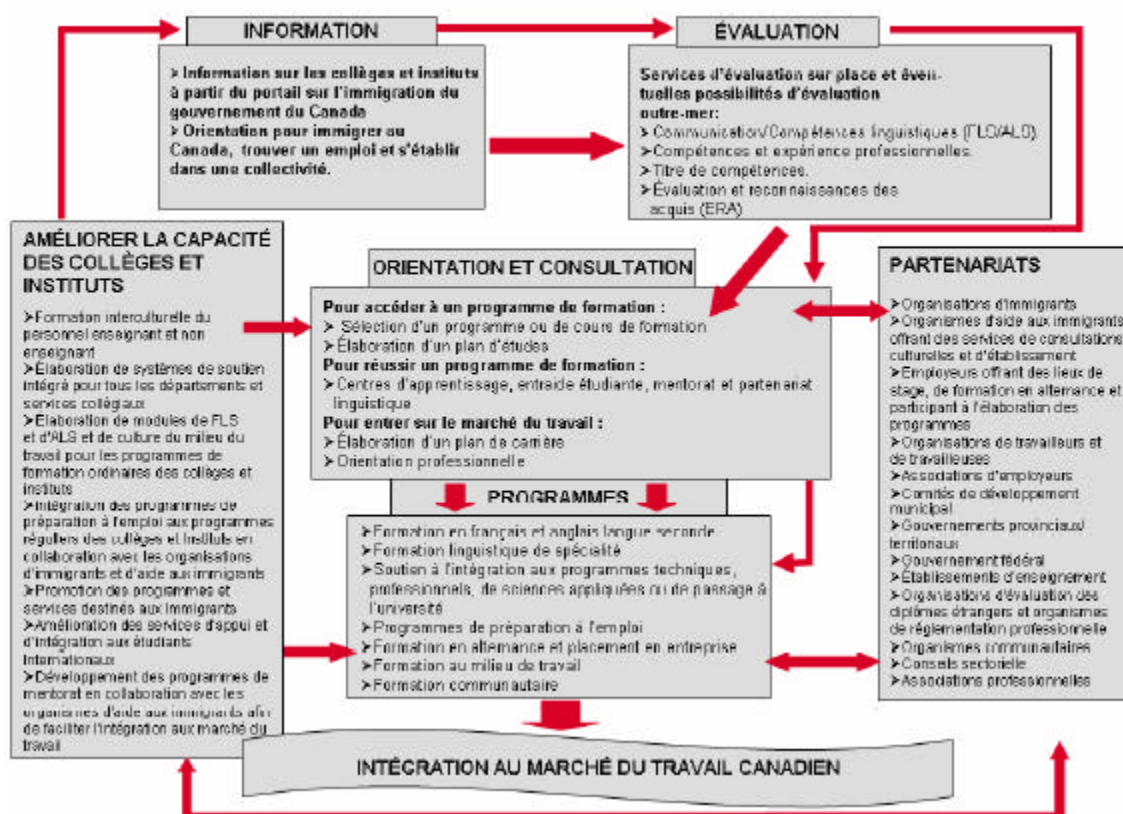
INFORMATION

➢ Information sur les collèges et instituts à partir du portail sur l'immigration du gouvernement du Canada
➢ Orientation pour immigrer au Canada, trouver un emploi et s'établir dans une collectivité.

ÉVALUATION

Services d'évaluation sur place et éventuelles possibilités d'évaluation outre-mer:
➢ Communication/Compétences linguistiques (FLS/ALS)
➢ Compétences et expérience professionnelles
➢ Titre de compétences
➢ Évaluation et reconnaissances des acquis (ERA)

AMÉLIORER LA CAPACITÉ DES COLLÈGES ET INSTITUTS

➢ Formation interculturelle du personnel enseignant et non enseignant
➢ Élaboration de systèmes de soutien intégré pour tous les départements et services collégiaux
➢ Élaboration de modules de FLS et d'ALS et de culture du milieu du travail pour les programmes de formation ordinaires des collèges et instituts
➢ Intégration des programmes de préparation à l'emploi aux programmes réguliers des collèges et instituts en collaboration avec les organisations d'immigrants et d'aide aux immigrants
➢ Promotion des programmes et services destinés aux immigrants
➢ Amélioration des services d'appui et d'intégration aux étudiants internationaux
➢ Développement des programmes de mentorat en collaboration avec les organismes d'aide aux immigrants afin de faciliter l'intégration aux marché du travail

ORIENTATION ET CONSULTATION

Pour accéder à un programme de formation :
➢ Sélection d'un programme ou de cours de formation
➢ Élaboration d'un plan d'études
Pour réussir un programme de formation :
➢ Centres d'apprentissage, entraide étudiante, mentorat et partenariat linguistique
Pour entrer sur le marché du travail :
➢ Élaboration d'un plan de carrière
➢ Orientation professionnelle

PARTENARIATS

➢ Organisations d'immigrants
➢ Organismes d'aide aux immigrants offrant des services de consultation culturelles et d'établissement
➢ Employeurs offrant des lieux de stage, de formation en alternance et participant à l'élaboration des programmes
➢ Organisations de travailleurs et de travailleuses
➢ Associations d'employeurs
➢ Comités de développement municipal
➢ Gouvernements provinciaux/ territoriaux
➢ Gouvernement fédéral
➢ Établissements d'enseignement
➢ Organisations d'évaluation des diplômes étrangers et organismes de réglementation professionnelle
➢ Organismes communautaires
➢ Conseils sectoriels
➢ Associations professionnelles

PROGRAMMES

➢ Formation en français et anglais langue seconde
➢ Formation linguistique de spécialité
➢ Soutien à l'intégration aux programmes techniques, professionnels, de sciences appliquées ou de passage à l'université
➢ Programmes de préparation à l'emploi
➢ Formation en alternance et placement en entreprise
➢ Formation au milieu de travail
➢ Formation communautaire

INTÉGRATION AU MARCHÉ DU TRAVAIL CANADIEN